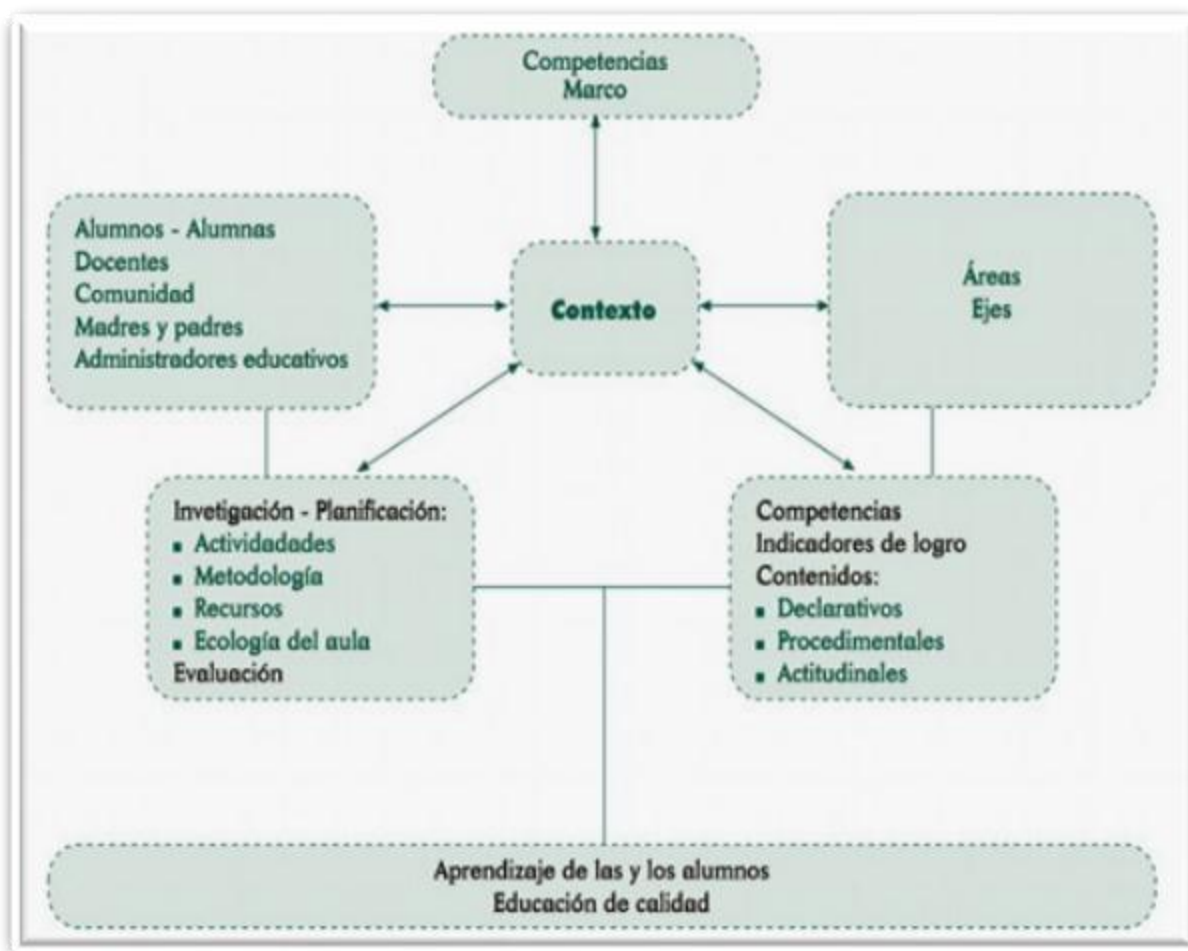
Competencias
Marco

Alumnos - Alumnas
Docentes
Comunidad
Madres y padres
Administradores educativos

Contexto

Áreas
Ejes

Invetigación - Planificación:
- Actividades
- Metodología
- Recursos
- Ecología del aula
Evaluación

Competencias
Indicadores de logro
Contenidos:
- Declarativos
- Procedimentales
- Actitudinales

Aprendizaje de las y los alumnos
Educación de calidad